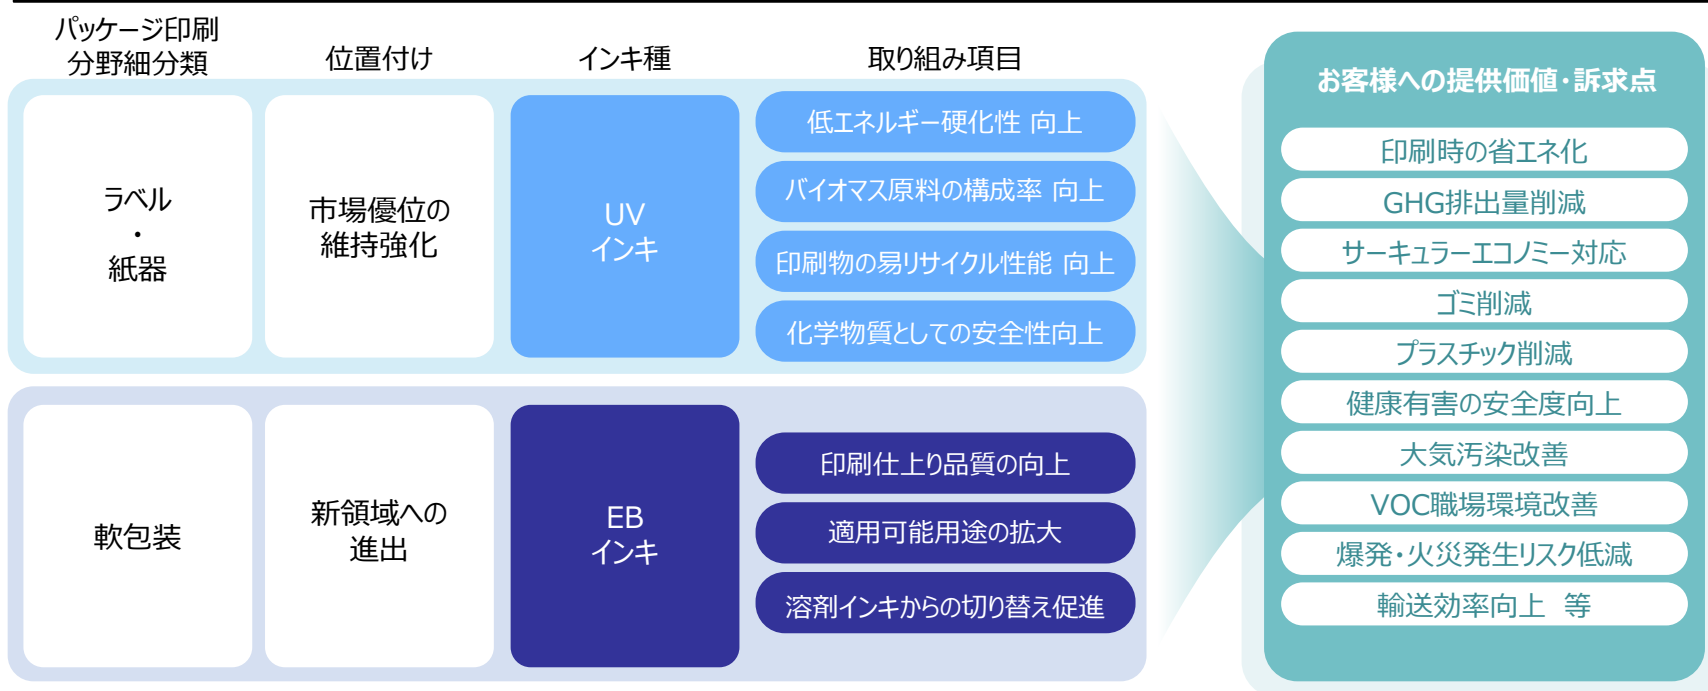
パッケージ印刷分野細分類

位置付け

インキ種

取り組み項目

ラベル
・
紙器

市場優位の維持強化

UV
インキ

低エネルギー硬化性 向上

バイオマス原料の構成率 向上

印刷物の易リサイクル性能 向上

化学物質としての安全性向上

軟包装

新領域への進出

EB
インキ

印刷仕上り品質の向上

適用可能用途の拡大

溶剤インキからの切り替え促進

お客様への提供価値・訴求点

印刷時の省エネ化

GHG排出量削減

サーキュラーエコノミー対応

ゴミ削減

プラスチック削減

健康有害の安全度向上

大気汚染改善

VOC職場環境改善

爆発・火災発生リスク低減

輸送効率向上 等